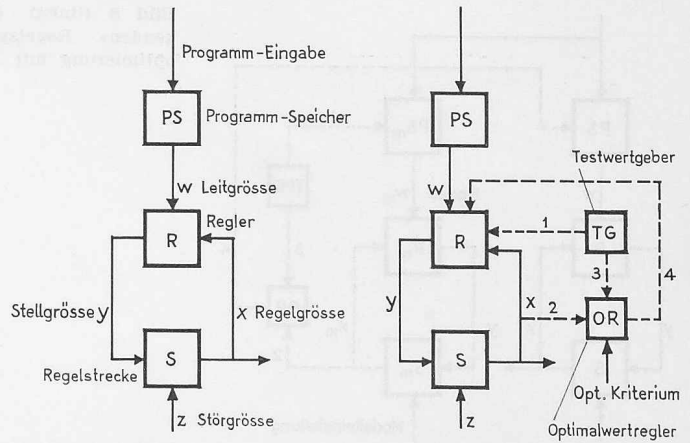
Programm-Eingabe

PS Programm-Speicher

w Leitgrösse

R Regler

Stellgrösse y

x Regelgrösse

S

Regelstrecke

z Störgrösse

PS

w

R

1

TG

Testwertgeber

3

4

y

x

2

OR

S

z

Opt. Kriterium

Optimalwertregler